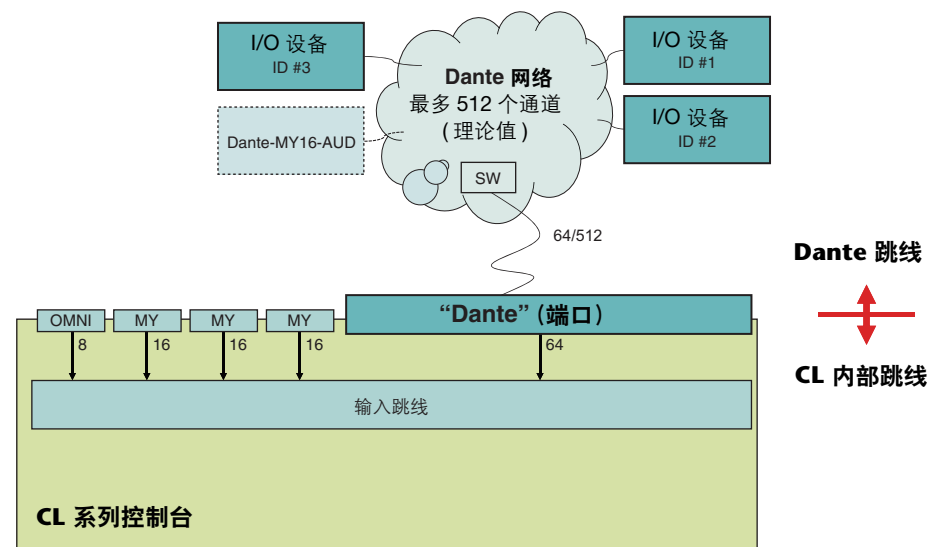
I/O 设备
ID #3

Dante-MY16-AUD

Dante 网络
最多 512 个通道
( 理论值 )

SW

I/O 设备
ID #1

I/O 设备
ID #2

64/512

Dante 跳线

CL 内部跳线

OMNI
8

MY
16

MY
16

MY
16

“Dante” (端口)
64

输入跳线

CL 系列控制台